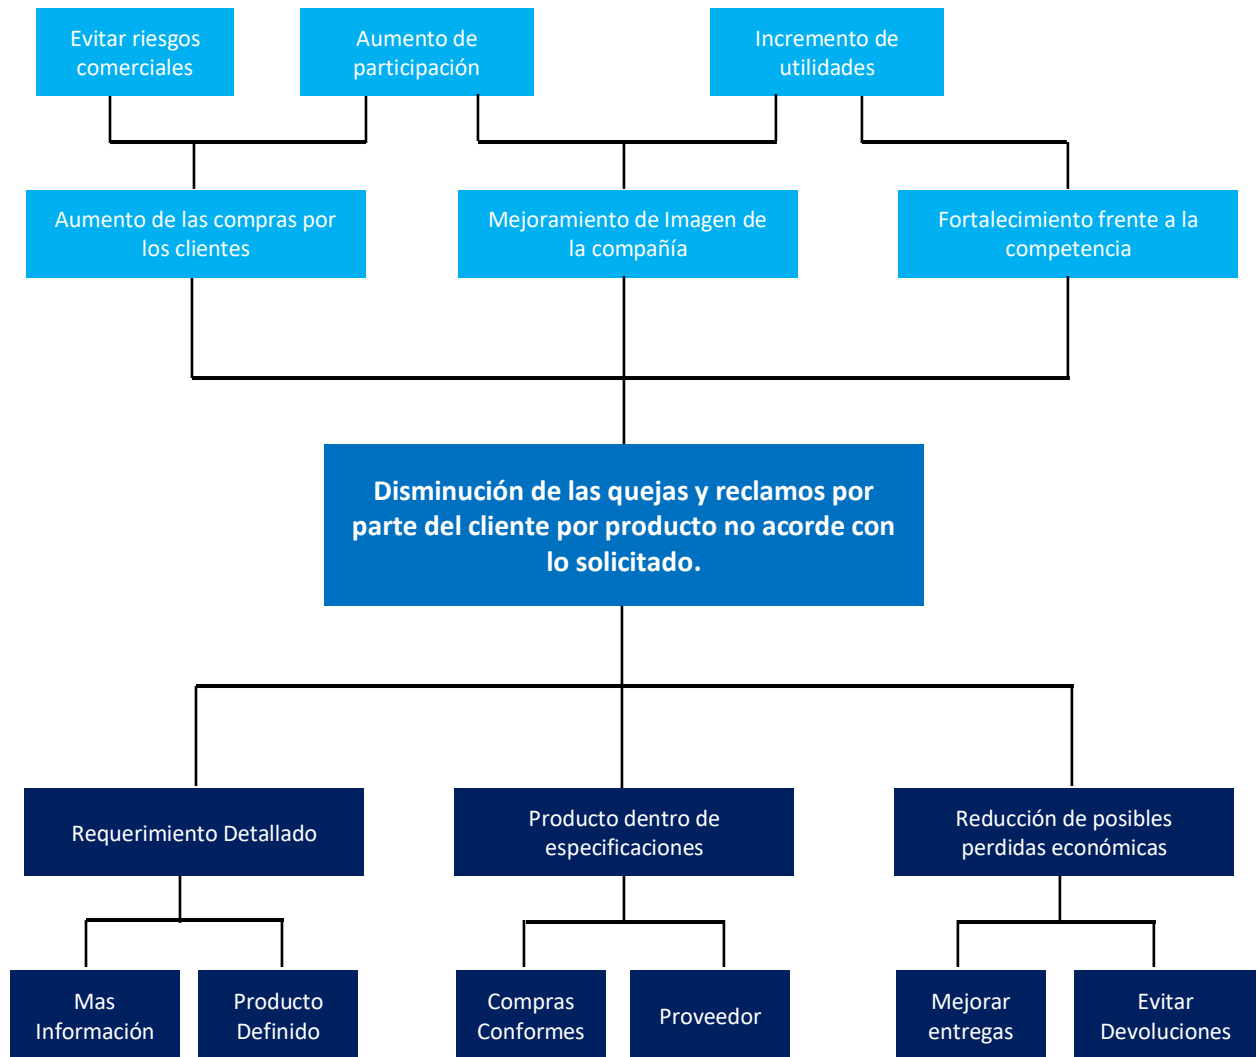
Evitar riesgos comerciales

Aumento de participación

Incremento de utilidades

Aumento de las compras por los clientes

Mejoramiento de Imagen de la compañía

Fortalecimiento frente a la competencia

Disminución de las quejas y reclamos por parte del cliente por producto no acorde con lo solicitado.

Requerimiento Detallado

Producto dentro de especificaciones

Reducción de posibles perdidas económicas

Mas Información

Producto Definido

Compras Conformes

Proveedor

Mejorar entregas

Evitar Devoluciones